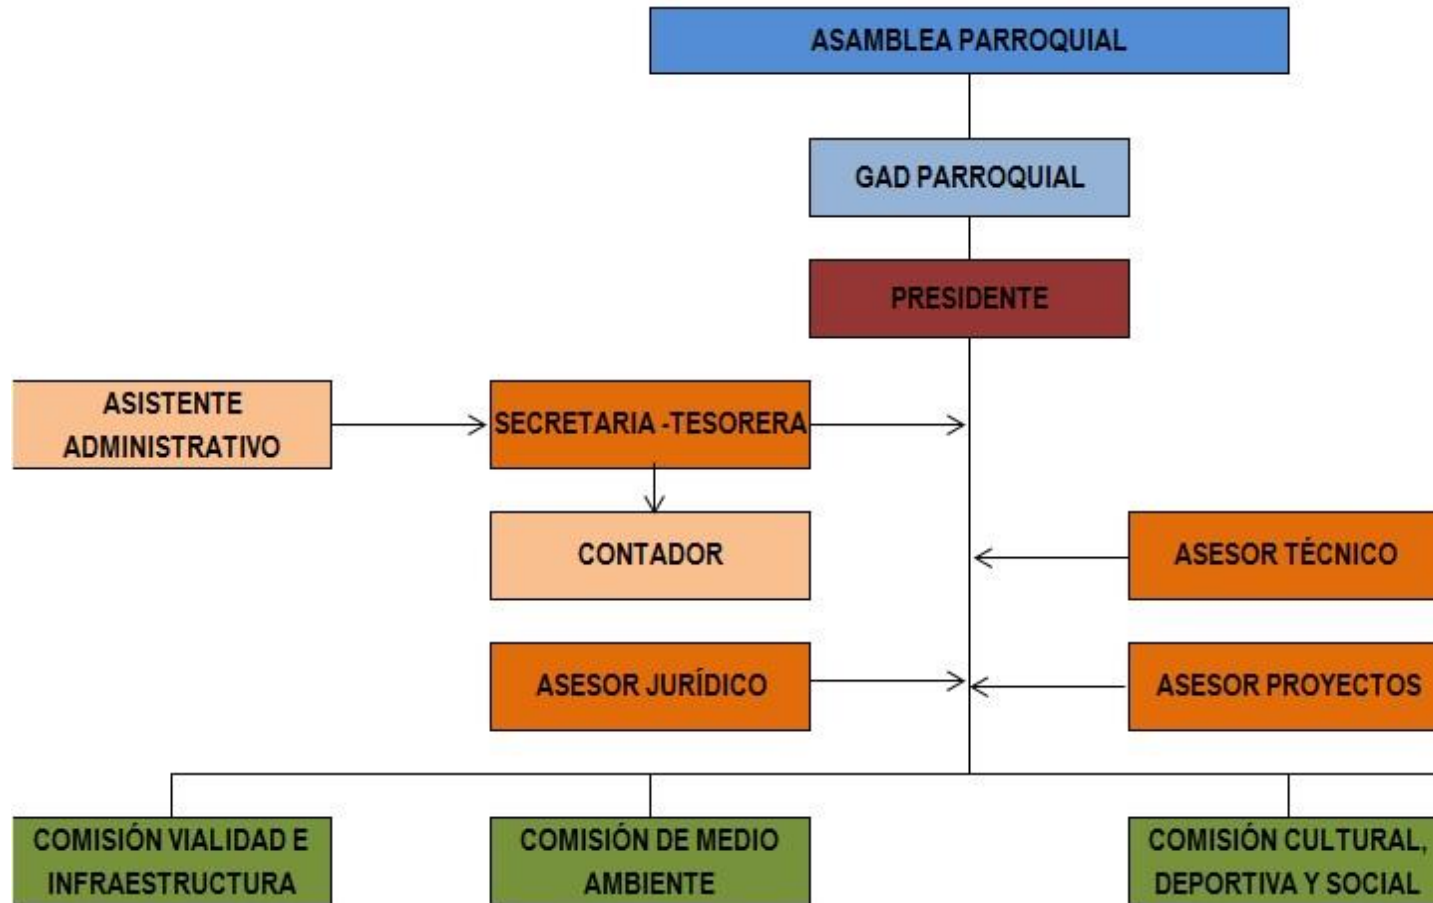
ASAMBLEA PARROQUIAL

GAD PARROQUIAL

PRESIDENTE

ASISTENTE ADMINISTRATIVO

SECRETARIA -TESORERA

CONTADOR

ASESOR TÉCNICO

ASESOR JURÍDICO

ASESOR PROYECTOS

COMISIÓN VIALIDAD E INFRAESTRUCTURA

COMISIÓN DE MEDIO AMBIENTE

COMISIÓN CULTURAL, DEPORTIVA Y SOCIAL